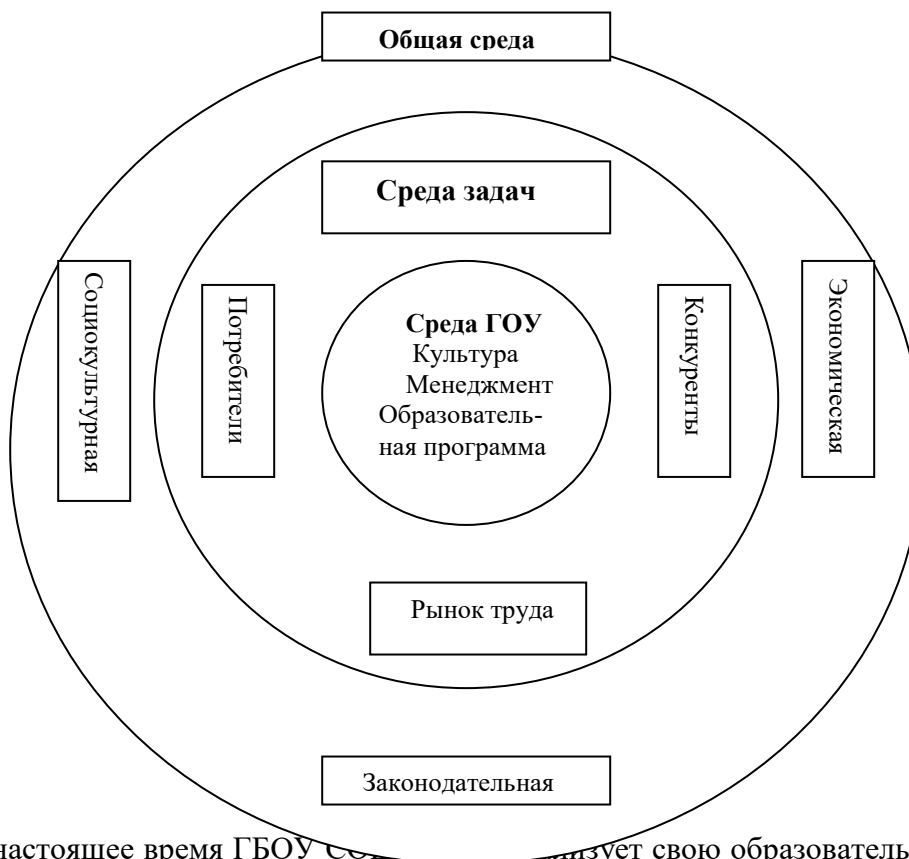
Общая среда

Среда задач

Социокультурная

Потребители

Среда ГОУ
Культура
Менеджмент
Образовательная программа

Конкуренты

Экономическая

Рынок труда

Законодательная

настоящее время ГБОУ СО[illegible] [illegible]изует свою образователь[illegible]